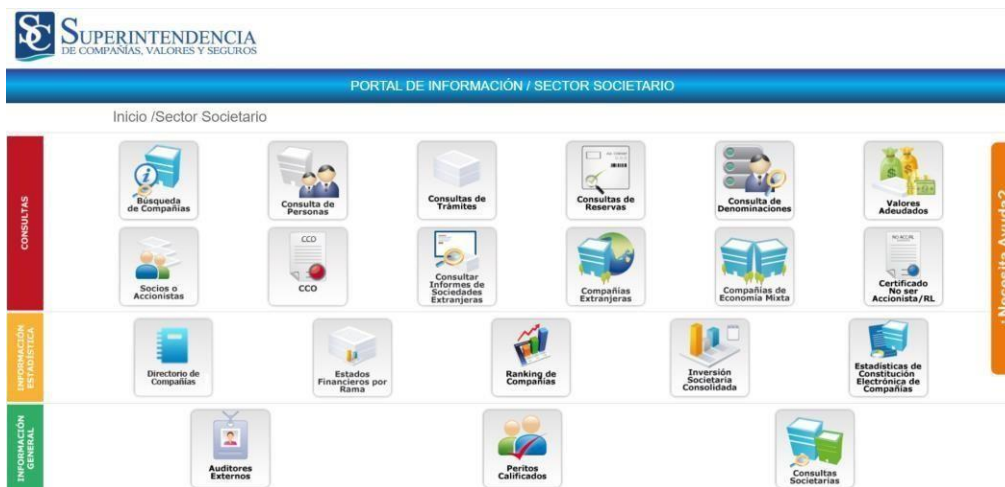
SC SUPERINTENDENCIA
DE COMPAÑÍAS, VALORES Y SEGUROS

PORTAL DE INFORMACIÓN / SECTOR SOCIETARIO

Inicio /Sector Societario

CONSULTAS

Búsqueda de Compañías

Consulta de Personas

Consultas de Trámites

Consultas de Reservas

Consulta de Denominaciones

Valores Adeudados

Socios o Accionistas

CCO

CCO

Consultar Informes de Sociedades Extranjeras

Compañías Extranjeras

Compañías de Economía Mixta

Certificado No ser Accionista/RL

INFORMACIÓN ESTADÍSTICA

Directorio de Compañías

Estados Financieros por Rama

Ranking de Compañías

Inversión Societaria Consolidada

Estadísticas de Constitución Electrónica de Compañías

INFORMACIÓN GENERAL

Auditores Externos

Peritos Calificados

Consultas Societarias

¿Necesita Ayuda?